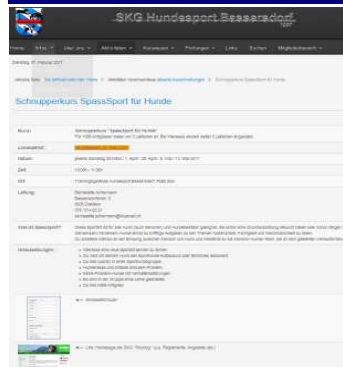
SKG Hundesport Bassersdorf

Home | Infos | Über uns | Aktivitäten | Kurswesen | Prüfungen | Links | Suchen | Mitgliederbereich

Dienstag, 07. Februar 2017

Aktuelle Seite: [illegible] > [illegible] > Schnupperkurs SpassSport für Hunde

Schnupperkurs SpassSport für Hunde

| | |
|---|---|
| Kurs: | Schnupperkurs "SpassSport für Hunde" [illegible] |
| Leiterin: | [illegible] |
| Daten: | jeweils Sonntag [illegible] |
| Zeit: | 10:00 – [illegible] |
| Ort: | Trainingsgelände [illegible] |
| Leitung: | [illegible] |
| Was ist SpassSport? | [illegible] |
| Voraussetzungen: | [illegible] |
| | <-- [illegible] |
| | <-- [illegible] |